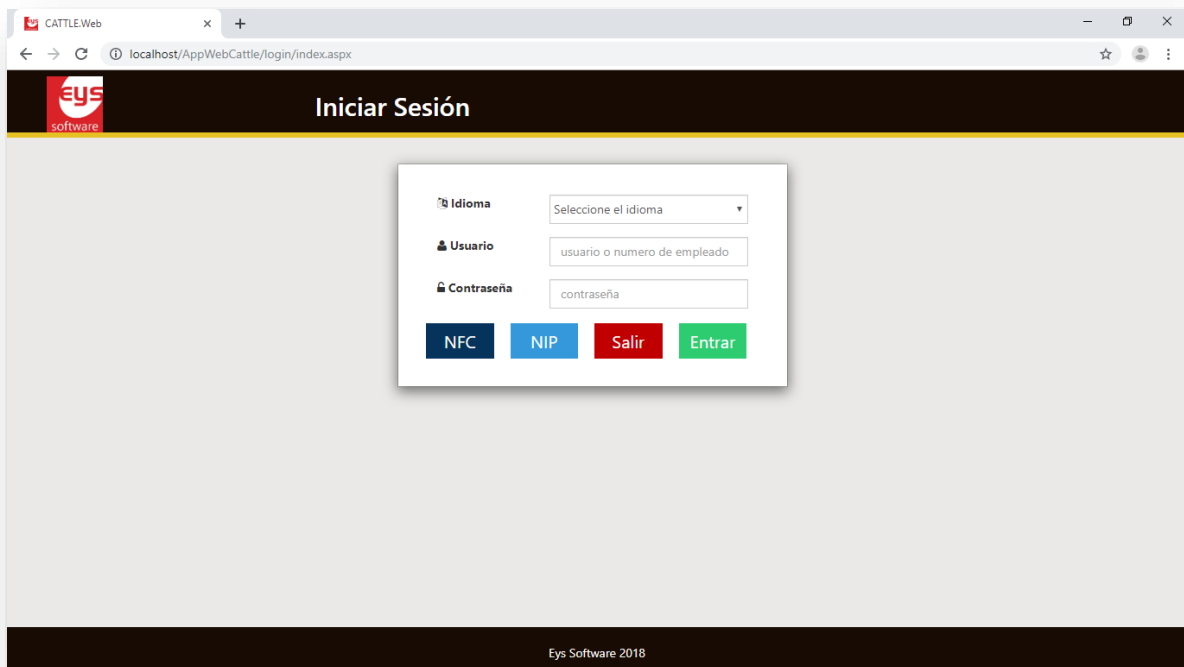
CATTLE.Web ×  +

localhost/AppWebCattle/login/index.aspx

eys software

Iniciar Sesión

Idioma
Seleccione el idioma

Usuario
usuario o numero de empleado

Contraseña
contraseña

NFC NIP Salir Entrar

Eys Software 2018